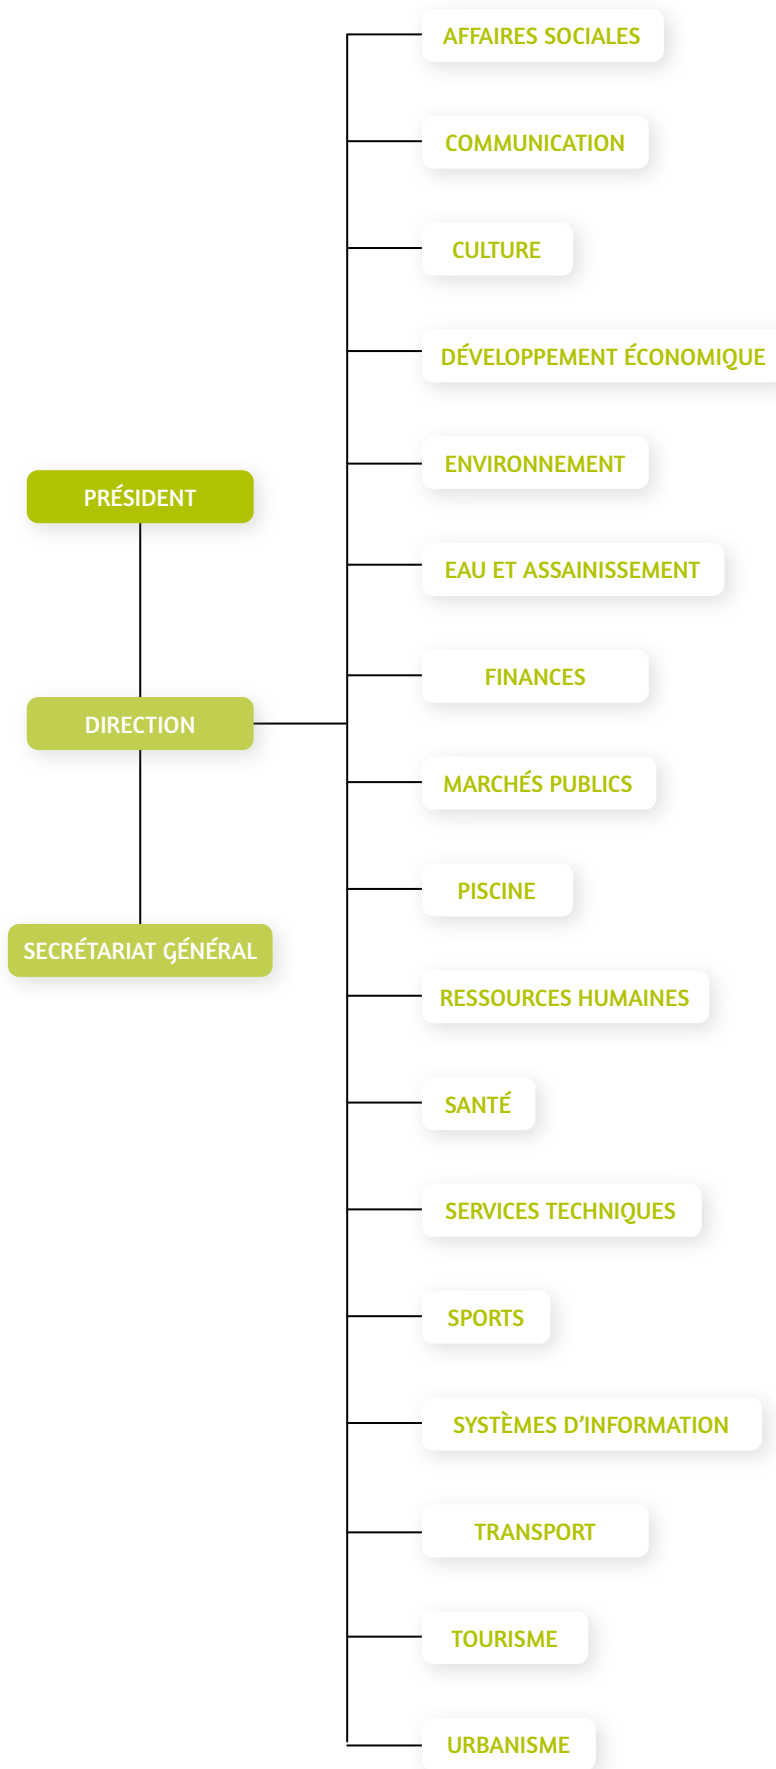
PRÉSIDENT

DIRECTION

SECRÉTARIAT GÉNÉRAL

AFFAIRES SOCIALES

COMMUNICATION

CULTURE

DÉVELOPPEMENT ÉCONOMIQUE

ENVIRONNEMENT

EAU ET ASSAINISSEMENT

FINANCES

MARCHÉS PUBLICS

PISCINE

RESSOURCES HUMAINES

SANTÉ

SERVICES TECHNIQUES

SPORTS

SYSTÈMES D'INFORMATION

TRANSPORT

TOURISME

URBANISME